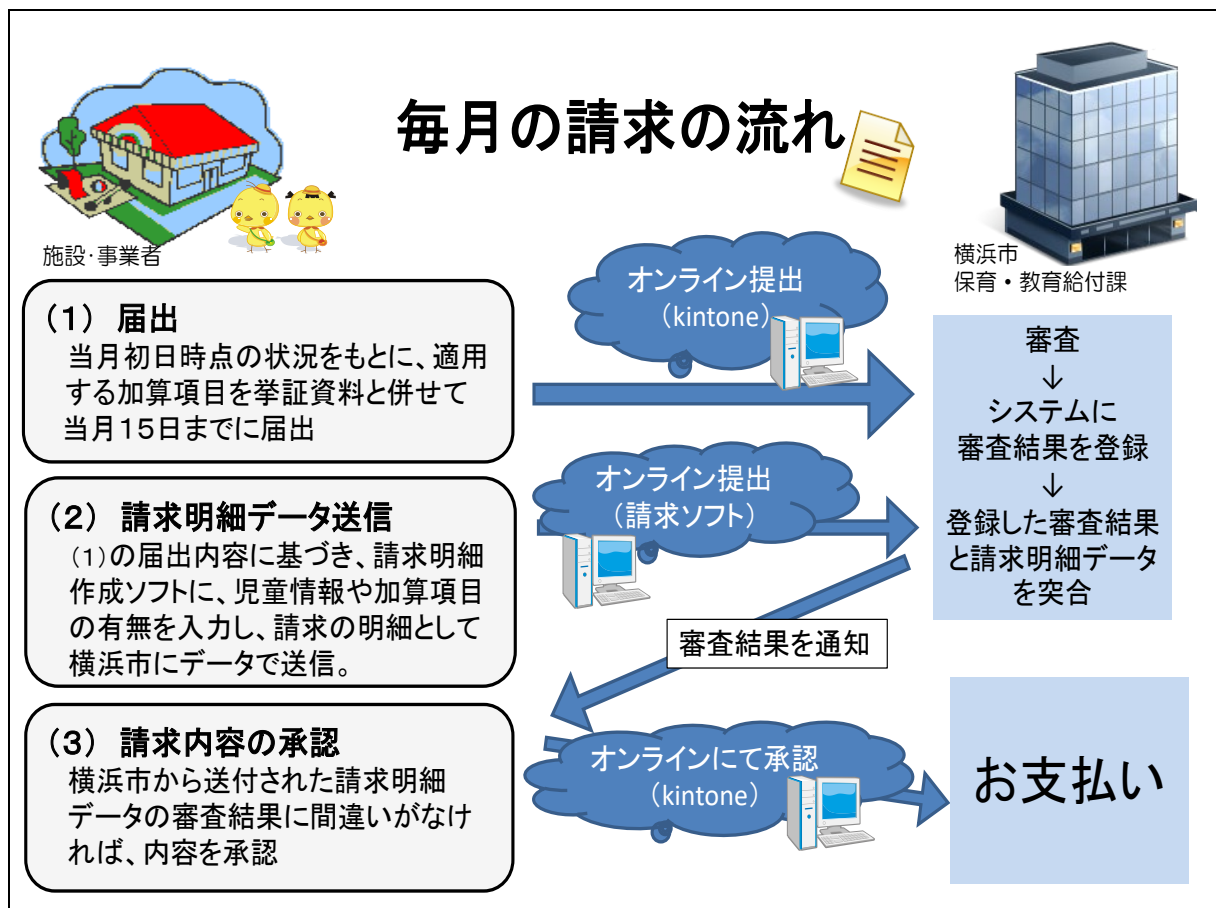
毎月の請求の流れ

施設･事業者

横浜市
保育・教育給付課

オンライン提出
（kintone）

（1） 届出
当月初日時点の状況をもとに、適用する加算項目を挙証資料と併せて当月15日までに届出

審査
↓
システムに
審査結果を登録
↓
登録した審査結果と請求明細データを突合

オンライン提出
（請求ソフト）

（2） 請求明細データ送信
（1）の届出内容に基づき、請求明細作成ソフトに、児童情報や加算項目の有無を入力し、請求の明細として横浜市にデータで送信。

審査結果を通知

（3） 請求内容の承認
横浜市から送付された請求明細データの審査結果に間違いがなければ、内容を承認

オンラインにて承認
（kintone）

お支払い